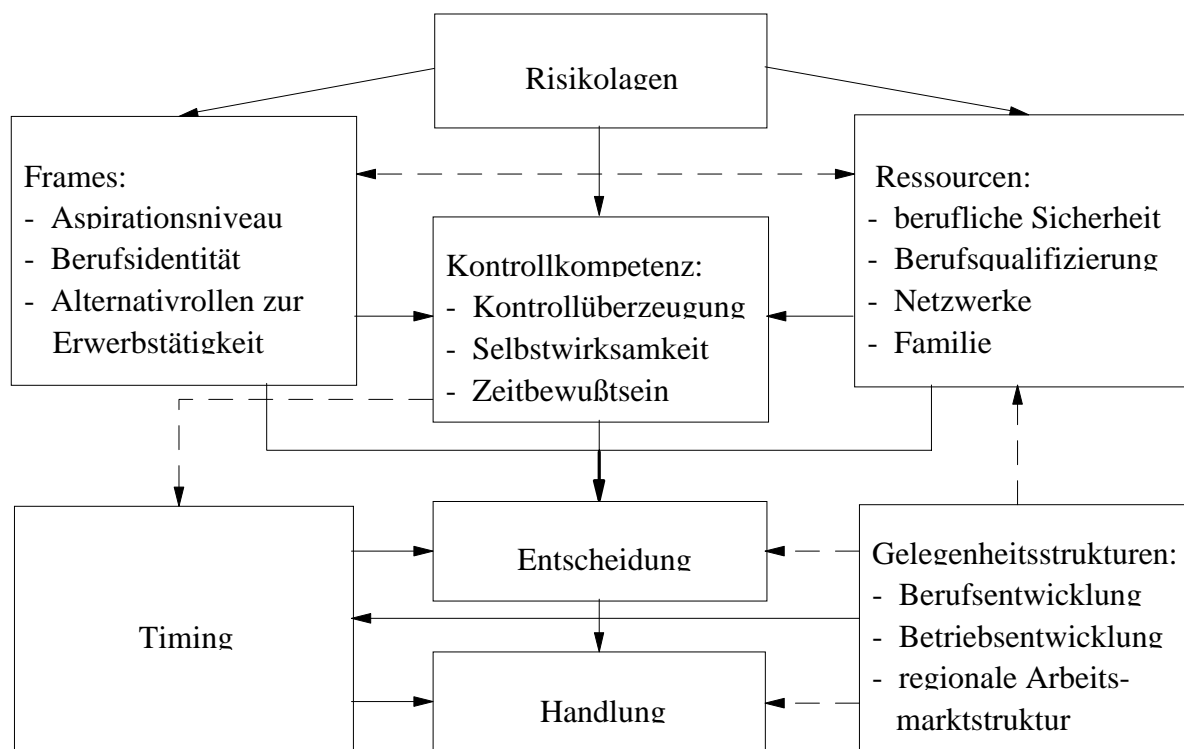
Risikolagen

Frames:
- Aspirationsniveau
- Berufsidentität
- Alternativrollen zur Erwerbstätigkeit

Kontrollkompetenz:
- Kontrollüberzeugung
- Selbstwirksamkeit
- Zeitbewußtsein

Ressourcen:
- berufliche Sicherheit
- Berufsqualifizierung
- Netzwerke
- Familie

Timing

Entscheidung

Handlung

Gelegenheitsstrukturen:
- Berufsentwicklung
- Betriebsentwicklung
- regionale Arbeitsmarktstruktur